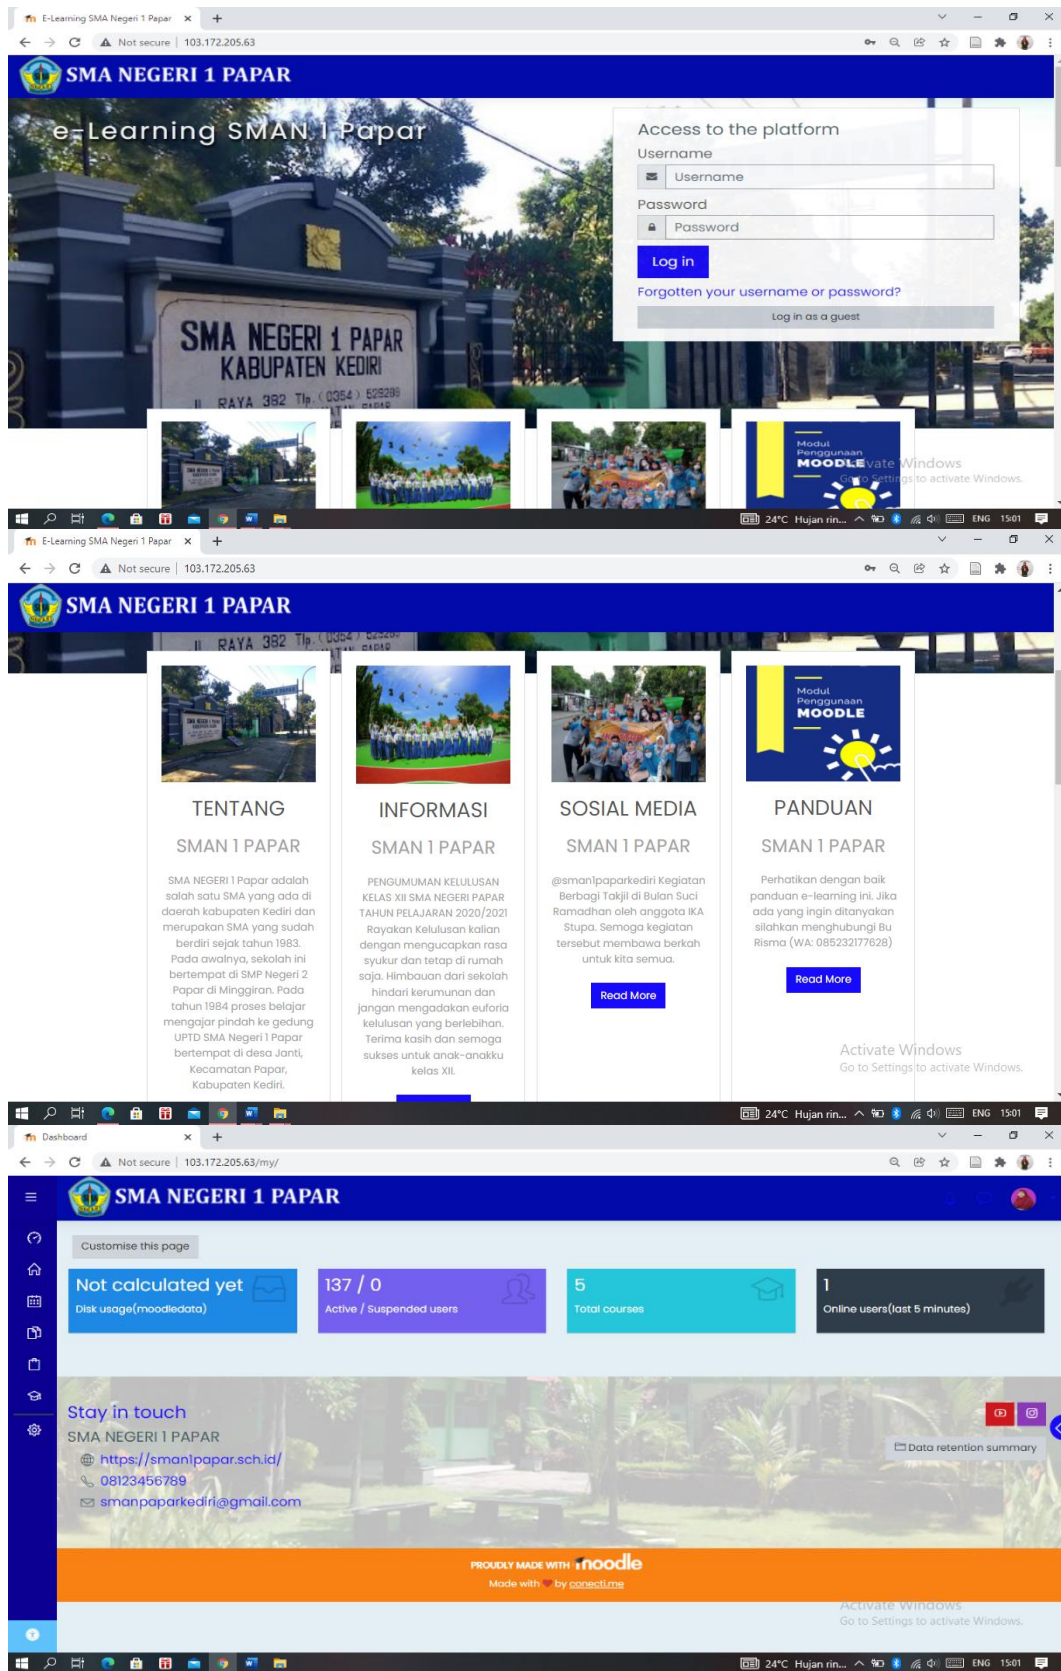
E-Learning SMA Negeri 1 Papar ×
Not secure | 103.172.205.63

SMA NEGERI 1 PAPAR

e-Learning SMAN 1 Papar

SMA NEGERI 1 PAPAR
KABUPATEN KEDIRI
RAYA 382 Tlp. (0354) 529289

Access to the platform
Username
Username
Password
Password
Log in
Forgotten your username or password?
Log in as a guest

Modul Penggunaan MOODLE

Activate Windows
Go to Settings to activate Windows.

24°C Hujan rin... ENG 15:01

E-Learning SMA Negeri 1 Papar ×
Not secure | 103.172.205.63

SMA NEGERI 1 PAPAR

TENTANG
SMAN 1 PAPAR
SMA NEGERI 1 Papar adalah salah satu SMA yang ada di daerah kabupaten Kediri dan merupakan SMA yang sudah berdiri sejak tahun 1983. Pada awalnya, sekolah ini bertempat di SMP Negeri 2 Papar di Minggiran. Pada tahun 1984 proses belajar mengajar pindah ke gedung UPTD SMA Negeri 1 Papar bertempat di desa Janti, Kecamatan Papar, Kabupaten Kediri.

INFORMASI
SMAN 1 PAPAR
PENGUMUMAN KELULUSAN KELAS XII SMA NEGERI PAPAR TAHUN PELAJARAN 2020/2021 Rayakan Kelulusan kalian dengan mengucapkan rasa syukur dan tetap di rumah saja. Himbauan dari sekolah hindari kerumunan dan jangan mengadakan euforia kelulusan yang berlebihan. Terima kasih dan semoga sukses untuk anak-anakku kelas XII.

SOSIAL MEDIA
SMAN 1 PAPAR
@sman1paparkediri Kegiatan Berbagi Takjil di Bulan Suci Ramadhan oleh anggota IKA Stupa. Semoga kegiatan tersebut membawa berkah untuk kita semua.
Read More

PANDUAN
SMAN 1 PAPAR
Perhatikan dengan baik panduan e-learning ini. Jika ada yang ingin ditanyakan silahkan menghubungi Bu Risma (WA: 085232177628)
Read More

Activate Windows
Go to Settings to activate Windows.

24°C Hujan rin... ENG 15:01

Dashboard ×
Not secure | 103.172.205.63/my/

SMA NEGERI 1 PAPAR

Customise this page

Not calculated yet
Disk usage(moodledata)

137 / 0
Active / Suspended users

5
Total courses

1
Online users(last 5 minutes)

Stay in touch
SMA NEGERI 1 PAPAR
https://sman1papar.sch.id/
08123456789
smanpaparkediri@gmail.com

Data retention summary

PROUDLY MADE WITH moodle
Made with ♥ by conecti.me

Activate Windows
Go to Settings to activate Windows.

24°C Hujan rin... ENG 15:01